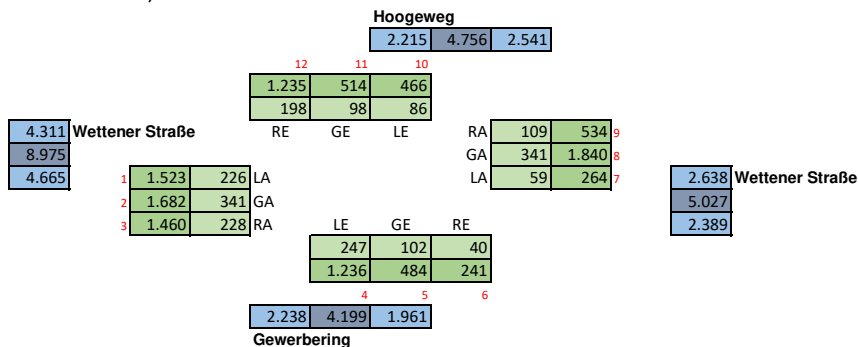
Hoogeweg

| 2.215 | 4.756 | 2.541 |
|---|---|---|

12 11 10

| 1.235 | 514 | 466 |
|---|---|---|
| 198 | 98 | 86 |
| RE | GE | LE |

| 4.311 | Wettener Straße |
|---|---|
| 8.975 | |
| 4.665 | |

| RA | 109 | 534 | 9 |
|---|---|---|---|
| GA | 341 | 1.840 | 8 |
| LA | 59 | 264 | 7 |

| 1 | 1.523 | 226 | LA |
|---|---|---|---|
| 2 | 1.682 | 341 | GA |
| 3 | 1.460 | 228 | RA |

| 2.638 | Wettener Straße |
|---|---|
| 5.027 | |
| 2.389 | |

| LE | GE | RE |
|---|---|---|
| 247 | 102 | 40 |
| 1.236 | 484 | 241 |

4 5 6

| 2.238 | 4.199 | 1.961 |
|---|---|---|

Gewerbering